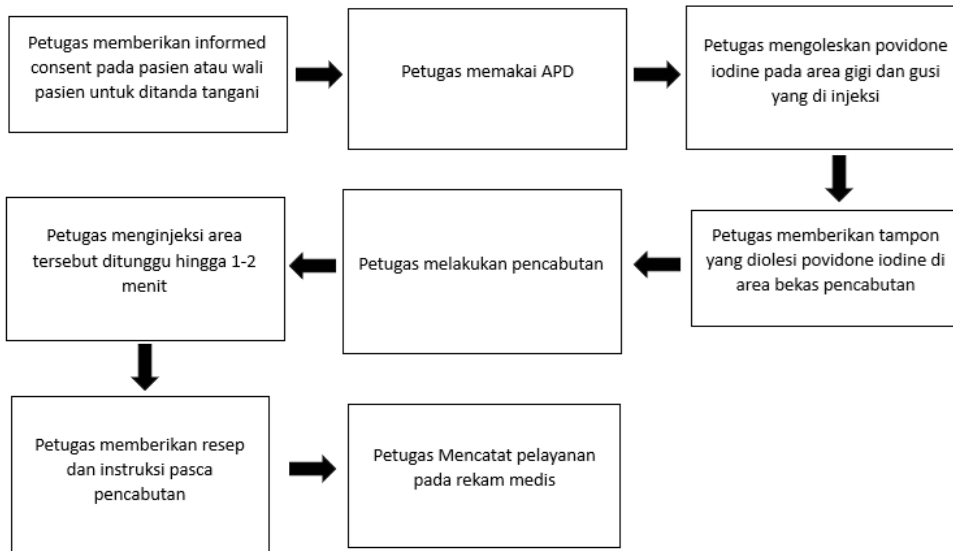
Petugas memberikan informed consent pada pasien atau wali pasien untuk ditanda tangani

Petugas memakai APD

Petugas mengoleskan povidone iodine pada area gigi dan gusi yang di injeksi

Petugas memberikan tampon yang diolesi povidone iodine di area bekas pencabutan

Petugas melakukan pencabutan

Petugas menginjeksi area tersebut ditunggu hingga 1-2 menit

Petugas memberikan resep dan instruksi pasca pencabutan

Petugas Mencatat pelayanan pada rekam medis